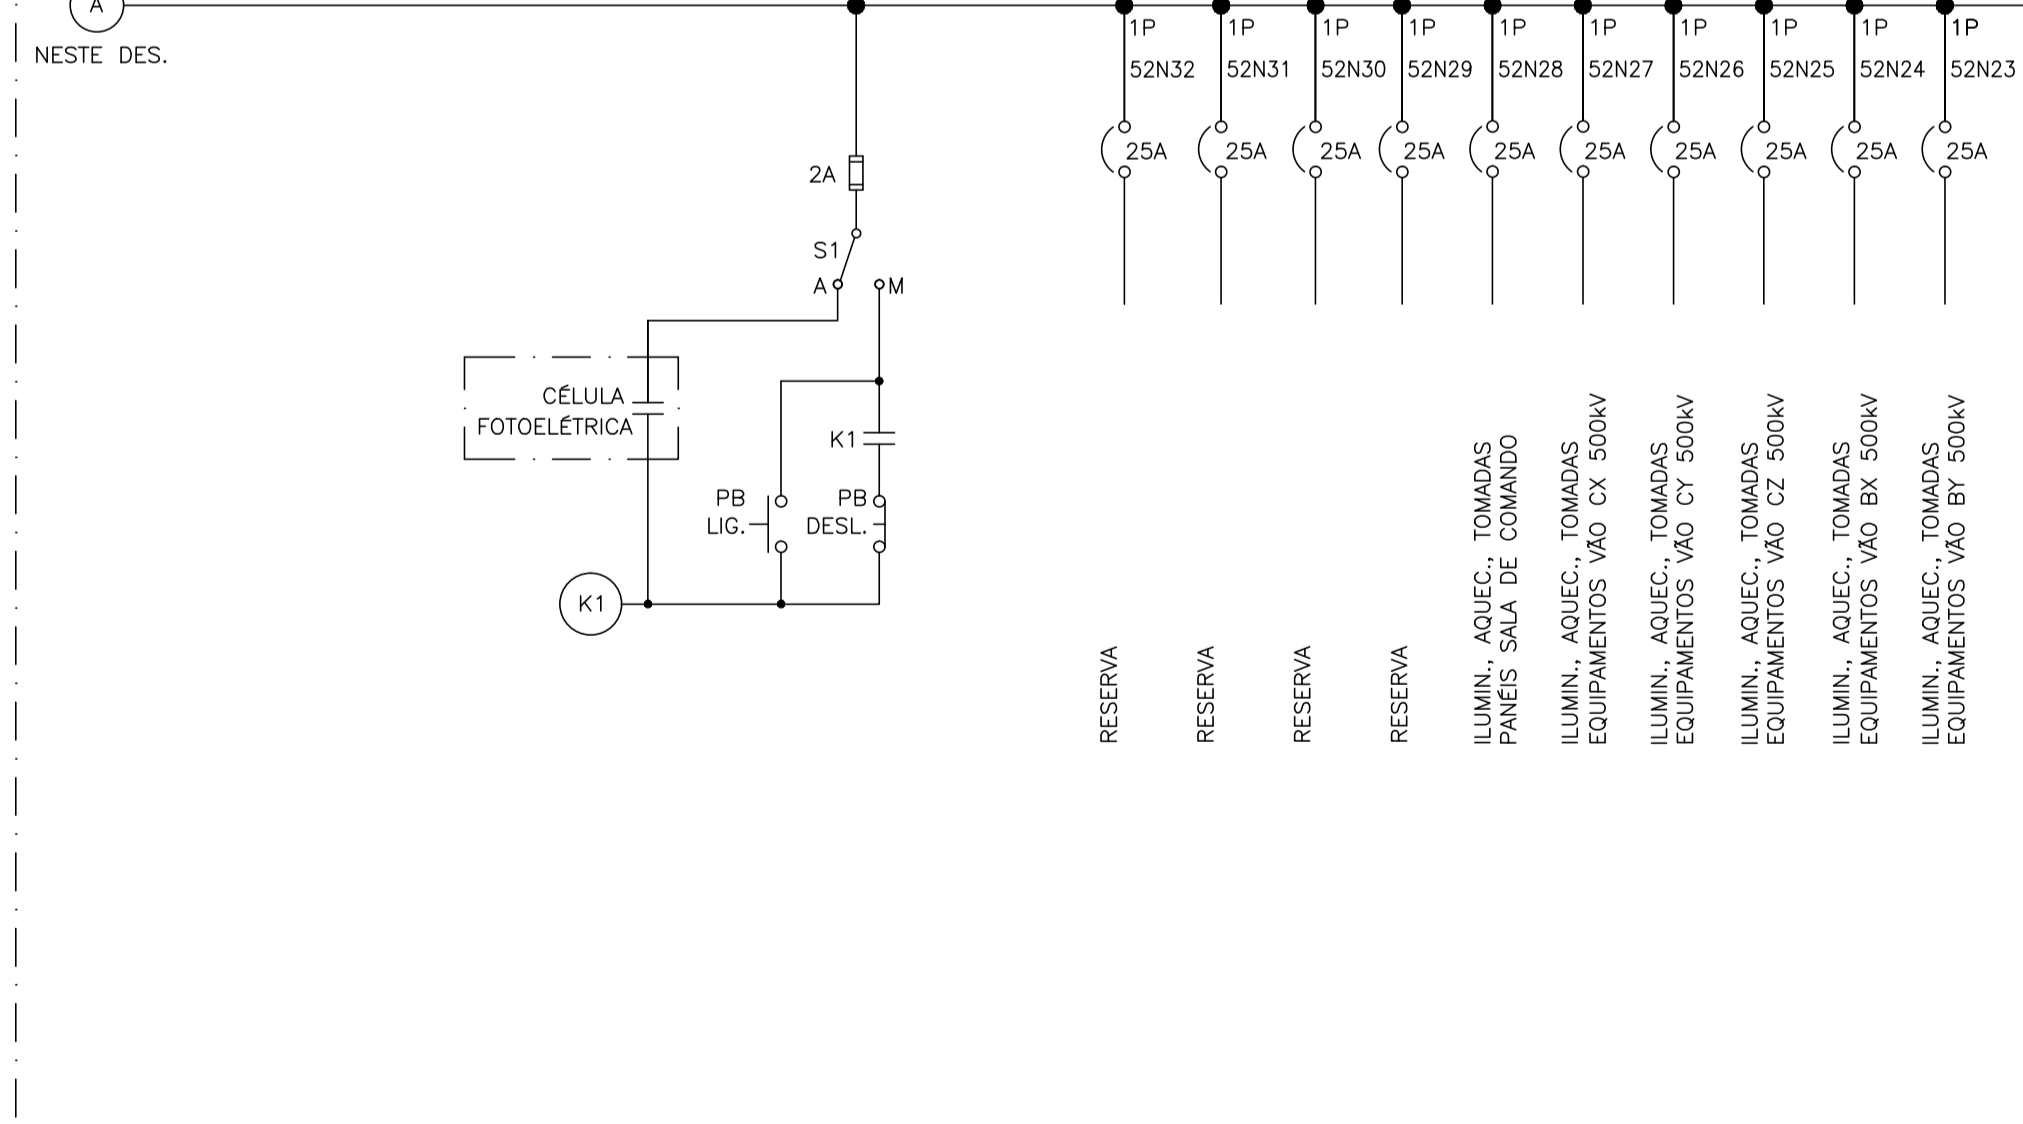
A
NESTE DES.

2A
S1
A
M
CÉLULA
FOTOELÉTRICA
K1
PB
LIG.
PB
DESL.
K1

1P
52N32
25A
RESERVA

1P
52N31
25A
RESERVA

1P
52N30
25A
RESERVA

1P
52N29
25A
RESERVA

1P
52N28
25A
ILUMIN., AQUEC., TOMADAS
PANÉIS SALA DE COMANDO

1P
52N27
25A
ILUMIN., AQUEC., TOMADAS
EQUIPAMENTOS VÃO CX 500kV

1P
52N26
25A
ILUMIN., AQUEC., TOMADAS
EQUIPAMENTOS VÃO CY 500kV

1P
52N25
25A
ILUMIN., AQUEC., TOMADAS
EQUIPAMENTOS VÃO CZ 500kV

1P
52N24
25A
ILUMIN., AQUEC., TOMADAS
EQUIPAMENTOS VÃO BX 500kV

1P
52N23
25A
ILUMIN., AQUEC., TOMADAS
EQUIPAMENTOS VÃO BY 500kV